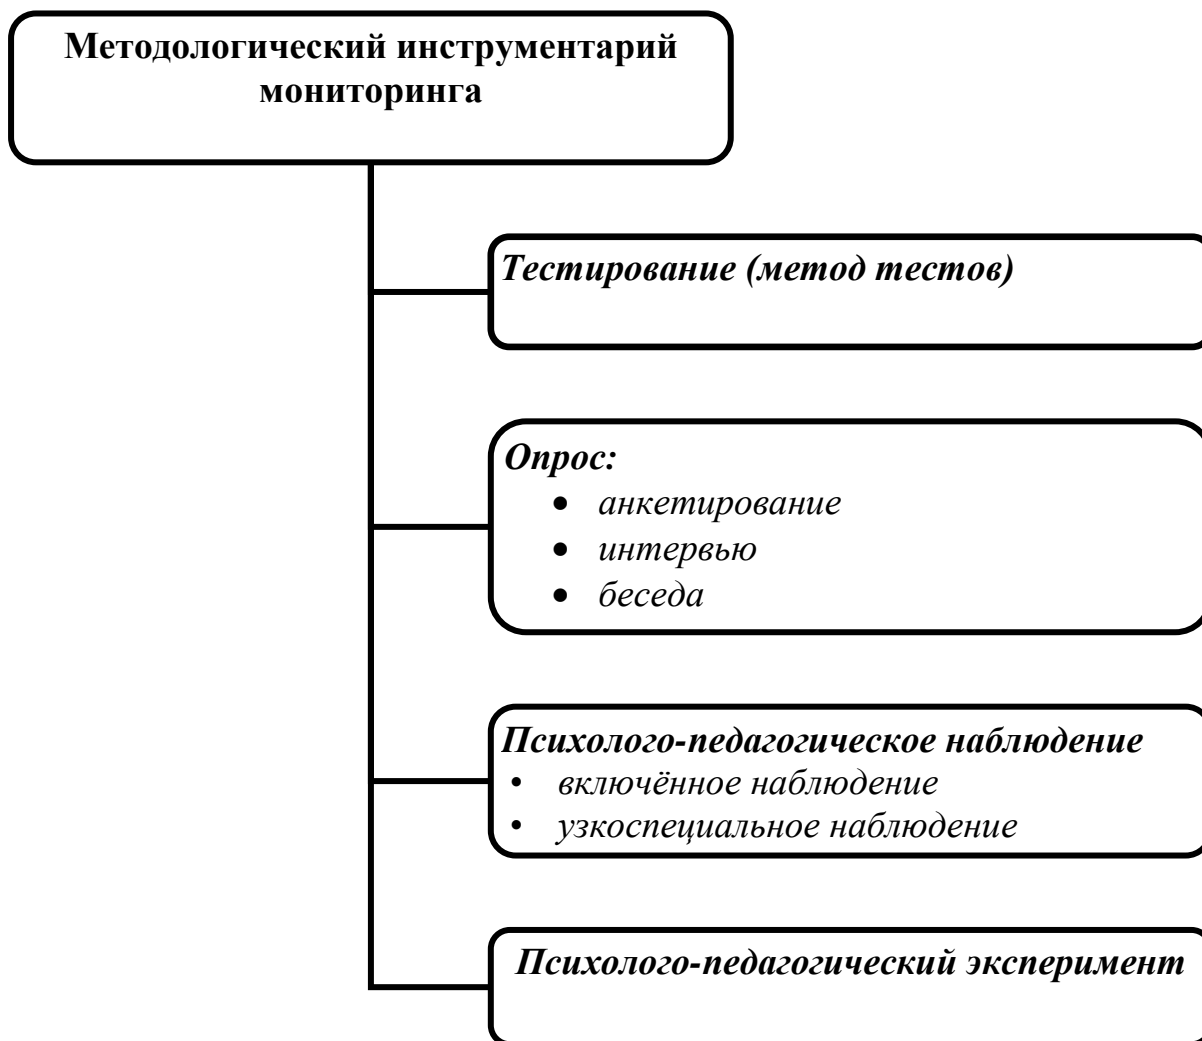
Методологический инструментарий мониторинга

Тестирование (метод тестов)

Опрос:
- анкетирование
- интервью
- беседа

Психолого-педагогическое наблюдение
- включённое наблюдение
- узкоспециальное наблюдение

Психолого-педагогический эксперимент